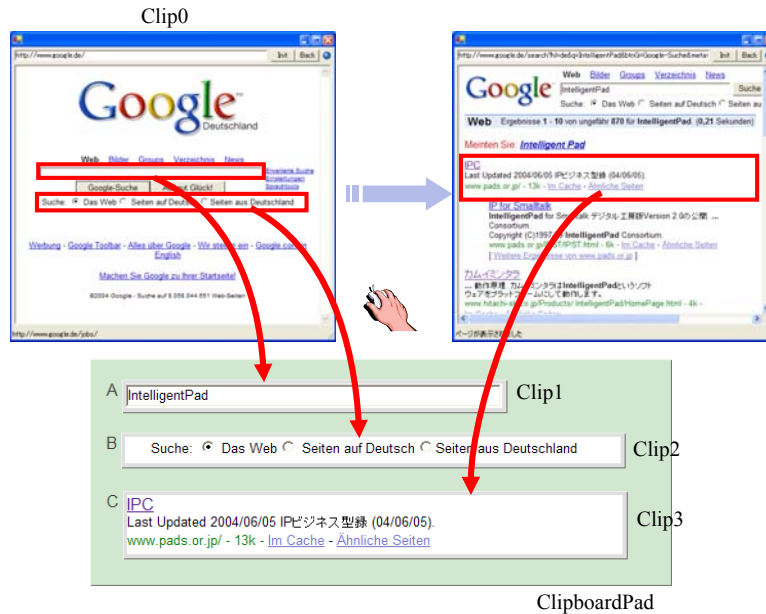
Clip0

http://www.google.de/ Init Back

Google Deutschland

Web Bilder Groups Verzeichnis News

Erweiterte Suche Einstellungen Sprachtools

Google-Suche Auf gut Glück!

Suche: Das Web Seiten auf Deutsch Seiten aus Deutschland

Werbung - Google Toolbar - Alles über Google - Wir stellen ein - Google.com in English

Machen Sie Google zu Ihrer Startseite!

©2004 Google - Suche auf 8.058.044.651 Web-Seiten

http://www.google.de/jobs/

http://www.google.de/search?hl=de&q=IntelligentPad&btnG=Google-Suche&meta= Init Back

Google Web Bilder Groups Verzeichnis News

IntelligentPad Suche

Suche: Das Web Seiten auf Deutsch Seiten aus

Web Ergebnisse 1 - 10 von ungefähr 870 für IntelligentPad. (0,21 Sekunden)

Meinten Sie: Intelligent Pad

IPC
Last Updated 2004/06/05 IPビジネス型録 (04/06/05).
www.pads.or.jp/ - 13k - Im Cache - Ähnliche Seiten

IP for Smalltalk
IntelligentPad for Smalltalk デジタル・工展研Version 2.0の公開 ...
Consortium.
Copyright (C)1997 IntelligentPad Consortium.
www.hitachi-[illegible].co.jp/Products/ IPST/IPST.html - 6k - Im Cache - Ähnliche Seiten
[ Weitere Ergebnisse von www.pads.or.jp ]

カムイミンタラ
... 動作原理. カムイミンタラはIntelligentPadというソフト ウェアをプラットフォームにして動作します。
www.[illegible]/ IntelligentPad/HomePage.html - 4k -

ページが表示されました

A IntelligentPad Clip1

B Suche: Das Web Seiten auf Deutsch Seiten aus Deutschland Clip2

C IPC
Last Updated 2004/06/05 IPビジネス型録 (04/06/05).
www.pads.or.jp/ - 13k - Im Cache - Ähnliche Seiten Clip3

ClipboardPad